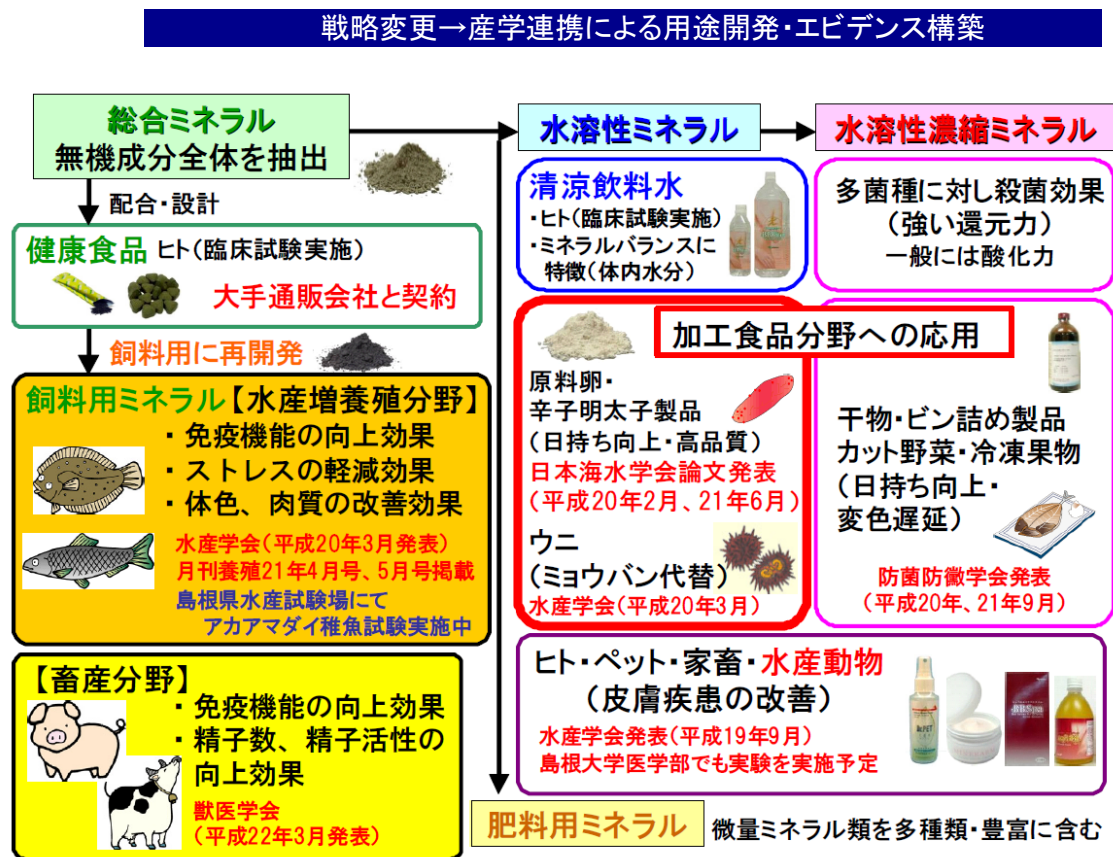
戦略変更→産学連携による用途開発・エビデンス構築

総合ミネラル
無機成分全体を抽出

配合・設計

健康食品 ヒト（臨床試験実施）
大手通販会社と契約

飼料用に再開発

飼料用ミネラル【水産増養殖分野】
・免疫機能の向上効果
・ストレスの軽減効果
・体色、肉質の改善効果
水産学会（平成20年3月発表）
月刊養殖21年4月号、5月号掲載
島根県水産試験場にて
アカアマダイ稚魚試験実施中

【畜産分野】
・免疫機能の向上効果
・精子数、精子活性の向上効果
獣医学会
（平成22年3月発表）

水溶性ミネラル

清涼飲料水
・ヒト（臨床試験実施）
・ミネラルバランスに特徴（体内水分）

水溶性濃縮ミネラル

多菌種に対し殺菌効果
（強い還元力）
一般には酸化力

加工食品分野への応用

原料卵・
辛子明太子製品
（日持ち向上・高品質）
日本海水学会論文発表
（平成20年2月、21年6月）

ウニ
（ミョウバン代替）
水産学会（平成20年3月）

干物・ビン詰め製品
カット野菜・冷凍果物
（日持ち向上・
変色遅延）
防菌防黴学会発表
（平成20年、21年9月）

ヒト・ペット・家畜・水産動物
（皮膚疾患の改善）
水産学会発表（平成19年9月）
島根大学医学部でも実験を実施予定

肥料用ミネラル 微量ミネラル類を多種類・豊富に含む